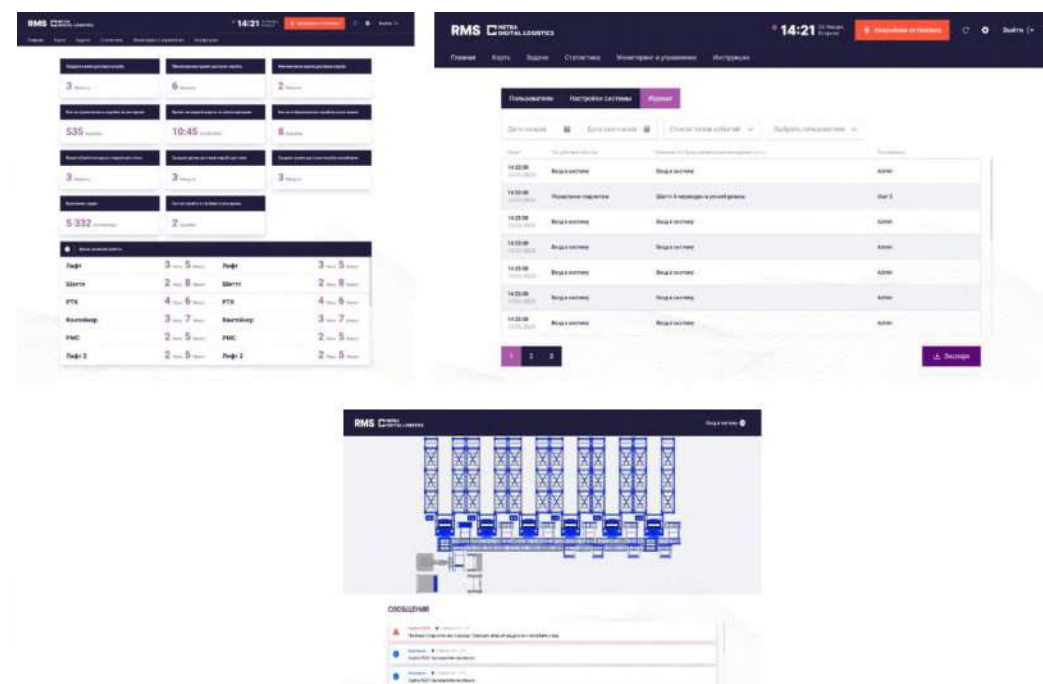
RMS METRA DIGITAL LOGISTICS

14:21

Главная Карта Задачи Статистика Мониторинг и управление Инструкции

3

6

2

535

10:45

8

3

3

3

5 332

2

Лифт 3 5
Лифт 3 5
Шаттл 2 8
Шаттл 2 8
PTK 4 6
PTK 4 6
Контейнер 3 7
Контейнер 3 7
PMC 2 5
PMC 2 5
Лифт 2 2 5
Лифт 2 2 5

RMS METRA DIGITAL LOGISTICS

14:21

Аварийная остановка

Выйти

Главная Карта Задачи Статистика Мониторинг и управление Инструкции

Пользователи Настройки системы Журнал

Дата начала Дата окончания Список типов событий Выбрать пользователя

| | | | |
|---|---|---|---|
| 14:33:00 | Вход в систему | Вход в систему | Admin |
| 14:33:00 | Управление подъемом | Шаттл 4 переведен в ручной режим | User 2 |
| 14:33:00 | Вход в систему | Вход в систему | Admin |
| 14:33:00 | Вход в систему | Вход в систему | Admin |
| 14:33:00 | Вход в систему | Вход в систему | Admin |
| 14:33:00 | Вход в систему | Вход в систему | Admin |
| 14:33:00 | Вход в систему | Вход в систему | Admin |

1 2 3

Экспорт

RMS METRA DIGITAL LOGISTICS

Вход в систему

СООБЩЕНИЯ

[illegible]